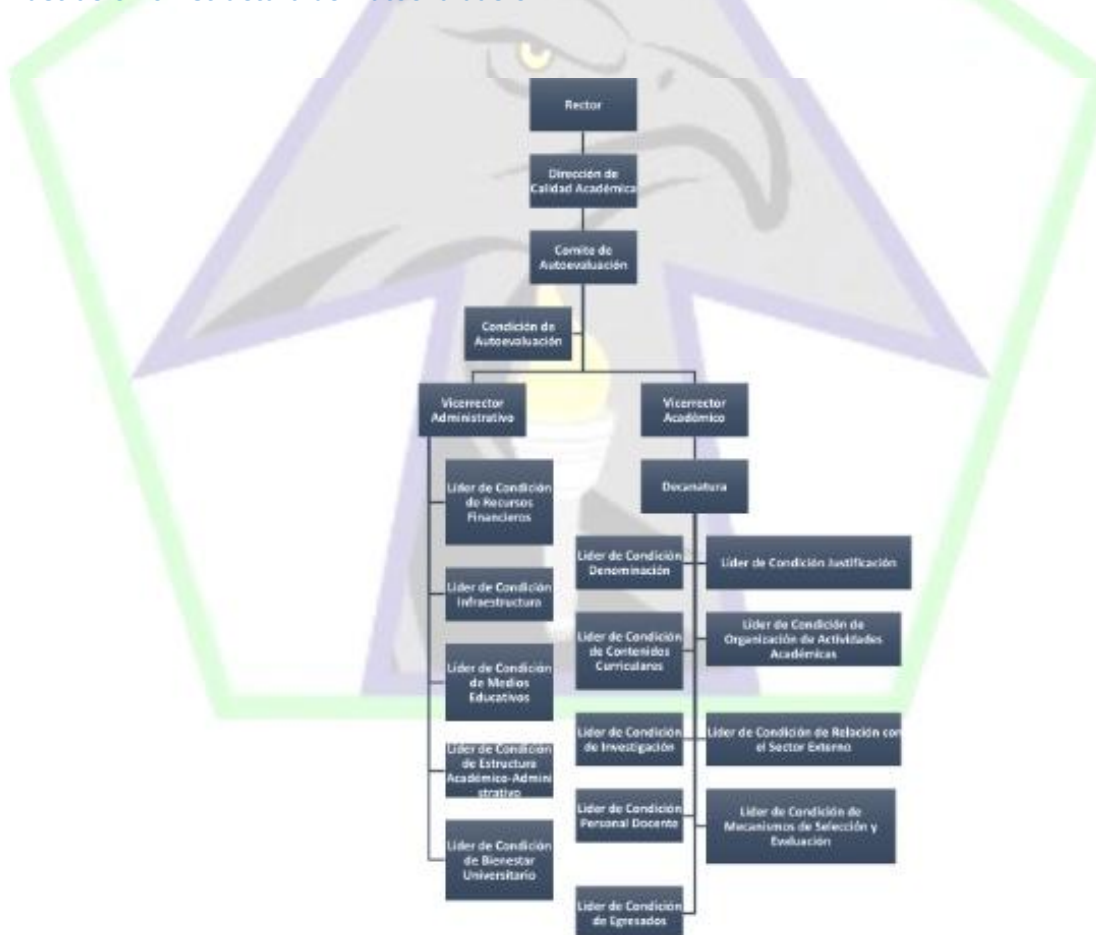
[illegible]

Rector

Dirección de Calidad Académica

Comite de Autoevaluación

Condición de Autoevaluación

Vicerrector Administrativo

Vicerrector Académico

Decanatura

Lider de Condición de Recursos Financieros

Lider de Condición Infraestructura

Lider de Condición de Medios Educativos

Lider de Condición de Estructura Académico-Administrativo

Lider de Condición de Bienestar Universitario

Lider de Condición Denominación

Lider de Condición Justificación

Lider de Condición de Contenidos Curriculares

Lider de Condición de Organización de Actividades Académicas

Lider de Condición de Investigación

Lider de Condición de Relación con el Sector Externo

Lider de Condición Personal Docente

Lider de Condición de Mecanismos de Selección y Evaluación

Lider de Condición de Egresados